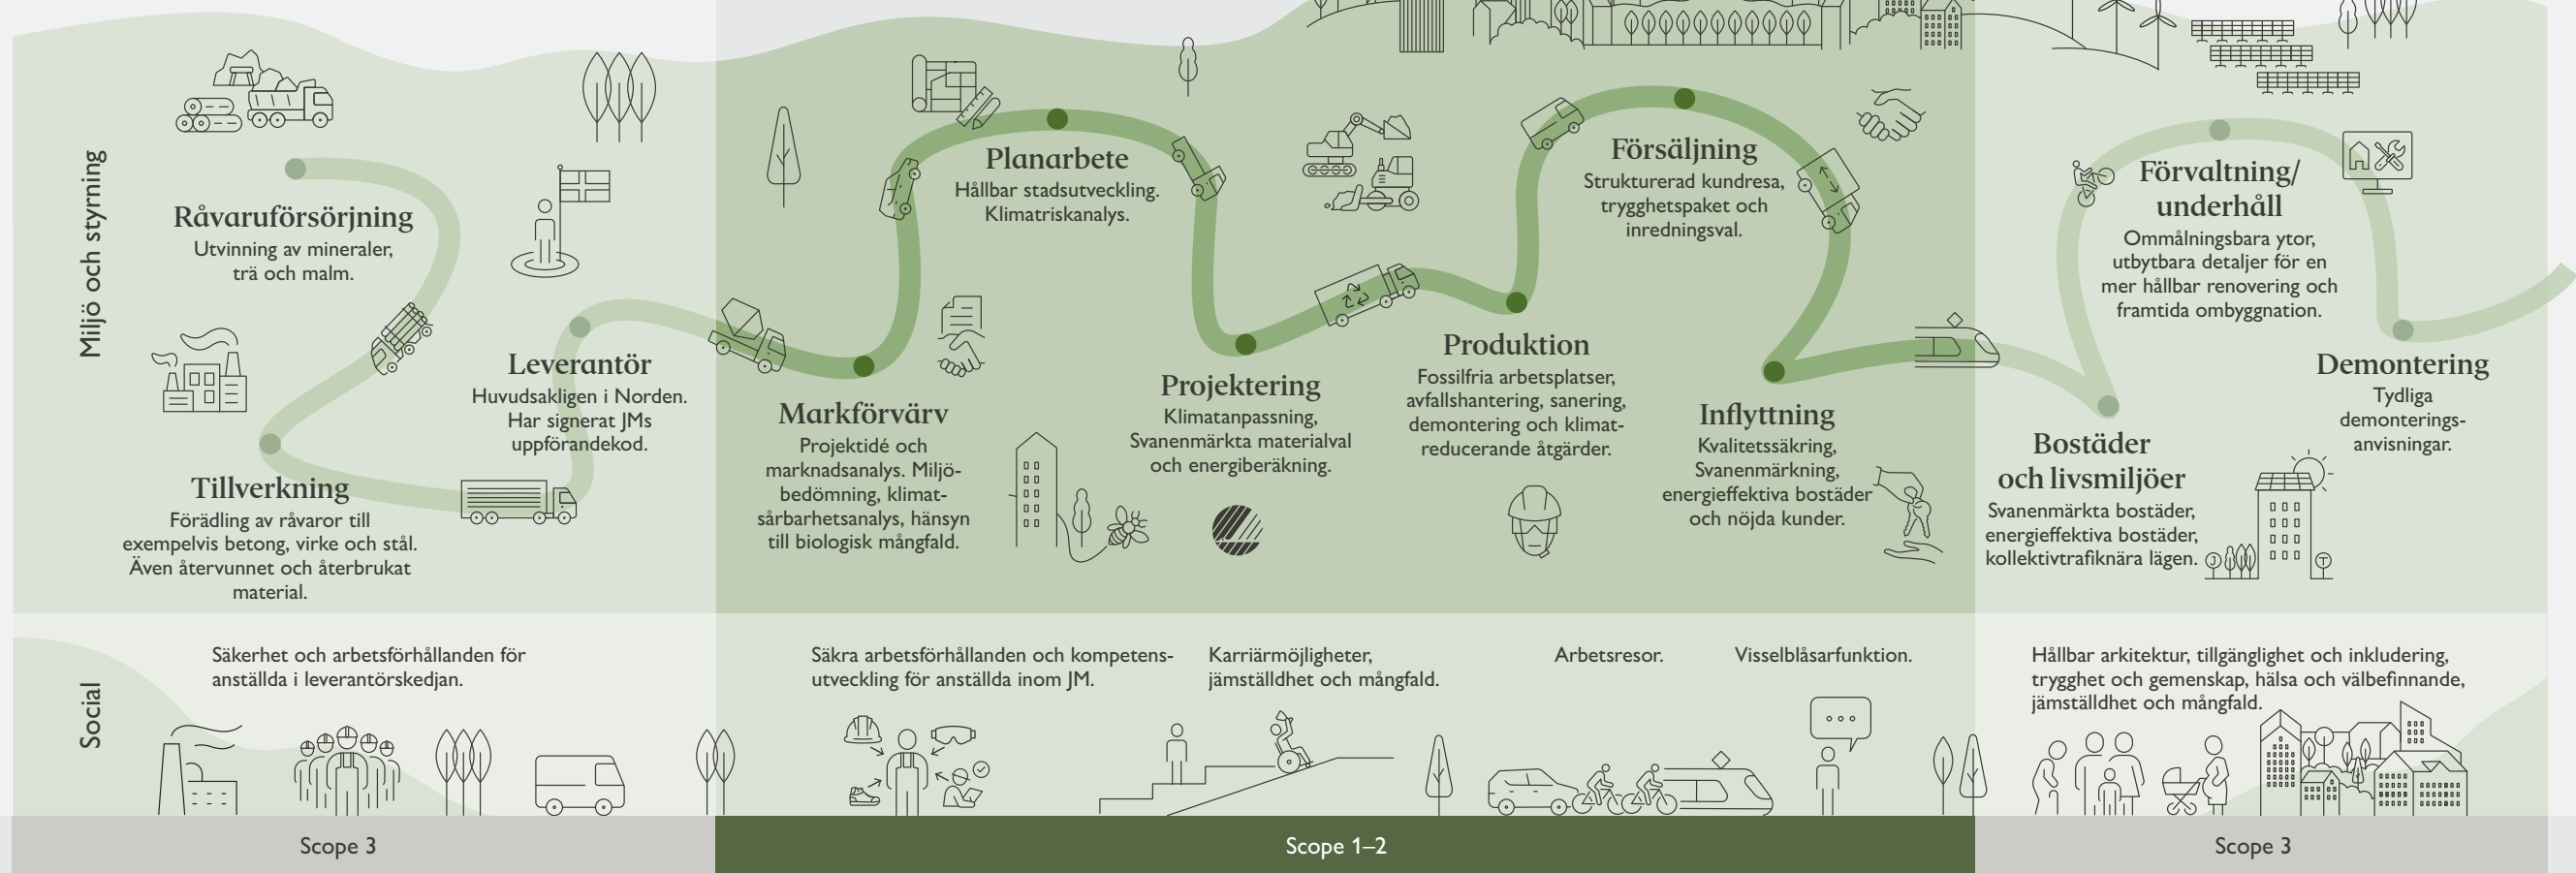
Miljö och styrning

Råvaruförsörjning
Utvinning av mineraler, trä och malm.

Tillverkning
Förädling av råvaror till exempelvis betong, virke och stål. Även återvunnet och återbrukat material.

Leverantör
Huvudsakligen i Norden. Har signerat JMs uppförandekod.

Markförvärv
Projektidé och marknadsanalys. Miljöbedömning, klimatsårbarhetsanalys, hänsyn till biologisk mångfald.

Planarbete
Hållbar stadsutveckling. Klimatriskanalys.

Projektering
Klimatanpassning, Svanenmärkta materialval och energiberäkning.

Produktion
Fossilfria arbetsplatser, avfallshantering, sanering, demontering och klimatreducerande åtgärder.

Försäljning
Strukturerad kundresa, trygghetspaket och inredningsval.

Inflyttning
Kvalitetssäkring, Svanenmärkning, energieffektiva bostäder och nöjda kunder.

Bostäder och livsmiljöer
Svanenmärkta bostäder, energieffektiva bostäder, kollektivtrafiknära lägen.

Förvaltning/underhåll
Ommålningsbara ytor, utbytbara detaljer för en mer hållbar renovering och framtida ombyggnation.

Demontering
Tydliga demonteringsanvisningar.

Social

Säkerhet och arbetsförhållanden för anställda i leverantörskedjan.

Säkra arbetsförhållanden och kompetensutveckling för anställda inom JM.

Karriärmöjligheter, jämställdhet och mångfald.

Arbetsresor.

Visselblåsarfunktion.

Hållbar arkitektur, tillgänglighet och inkludering, trygghet och gemenskap, hälsa och välbefinnande, jämställdhet och mångfald.

Scope 3

Scope 1–2

Scope 3